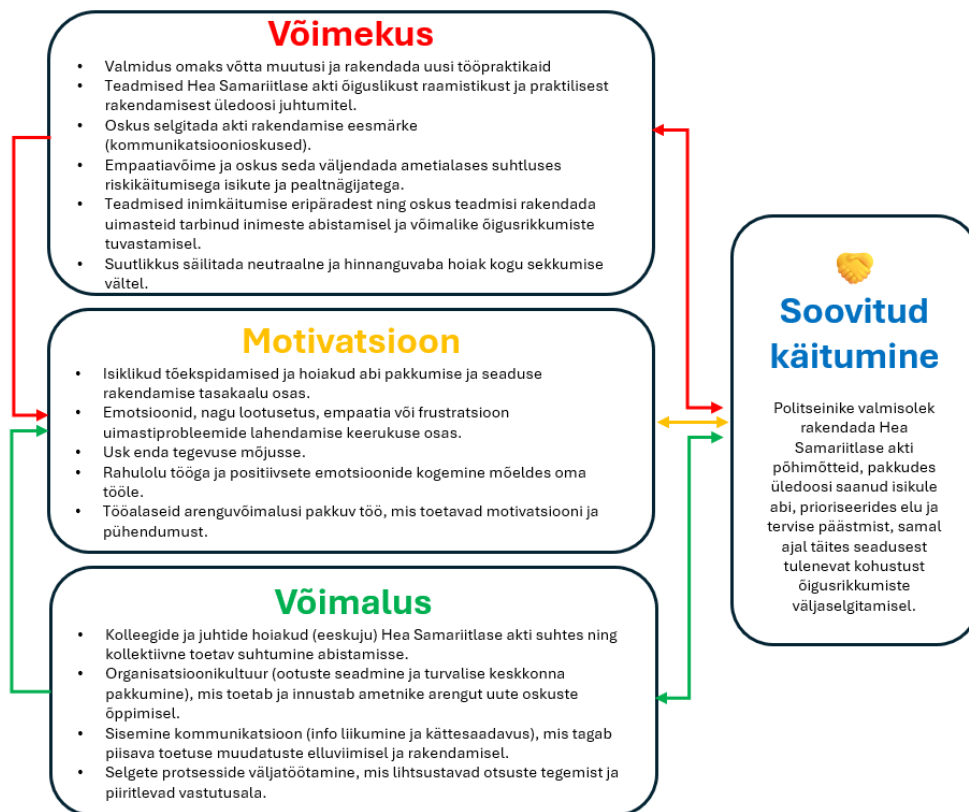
Võimekus

- Valmidus omaks võtta muutusi ja rakendada uusi tööpraktikaid
- Teadmised Hea Samariitlase akti õiguslikust raamistikust ja praktilisest rakendamisest üledoosi juhtumitel.
- Oskus selgitada akti rakendamise eesmärke (kommunikatsioonioskused).
- Empaatiavõime ja oskus seda väljendada ametialases suhtluses riskikäitumisega isikute ja pealtnägijatega.
- Teadmised inimkäitumise eripäradest ning oskus teadmisi rakendada uimasteid tarbinud inimeste abistamisel ja võimalike õigusrikkumiste tuvastamisel.
- Suutlikkus säilitada neutraalne ja hinnanguvaba hoiak kogu sekkumise vältel.

Motivatsioon

- Isiklikud tõekspidamised ja hoiakud abi pakkumise ja seaduse rakendamise tasakaalu osas.
- Emotsioonid, nagu lootusetus, empaatia või frustratsioon uimastiprobleemide lahendamise keerukuse osas.
- Usk enda tegevuse mõjusse.
- Rahulolu tööga ja positiivsete emotsioonide kogemine mõeldes oma tööle.
- Tööalaseid arenguvõimalusi pakkuv töö, mis toetavad motivatsiooni ja pühendumust.

Võimalus

- Kolleegide ja juhtide hoiakud (eeskuju) Hea Samariitlase akti suhtes ning kollektiivne toetav suhtumine abistamisse.
- Organisatsioonikultuur (ootuste seadmine ja turvalise keskkonna pakkumine), mis toetab ja innustab ametnike arengut uute oskuste õppimisel.
- Sisemine kommunikatsioon (info liikumine ja kättesaadavus), mis tagab piisava toetuse muudatuste elluviimisel ja rakendamisel.
- Selgete protsesside väljatöötamine, mis lihtsustavad otsuste tegemist ja piiritlevad vastutusala.

Soovitud käitumine

Politseinike valmisolek rakendada Hea Samariitlase akti põhimõtteid, pakkudes üledoosi saanud isikule abi, prioriseerides elu ja tervise päästmist, samal ajal täites seadusest tulenevat kohustust õigusrikkumiste väljaselgitamisel.